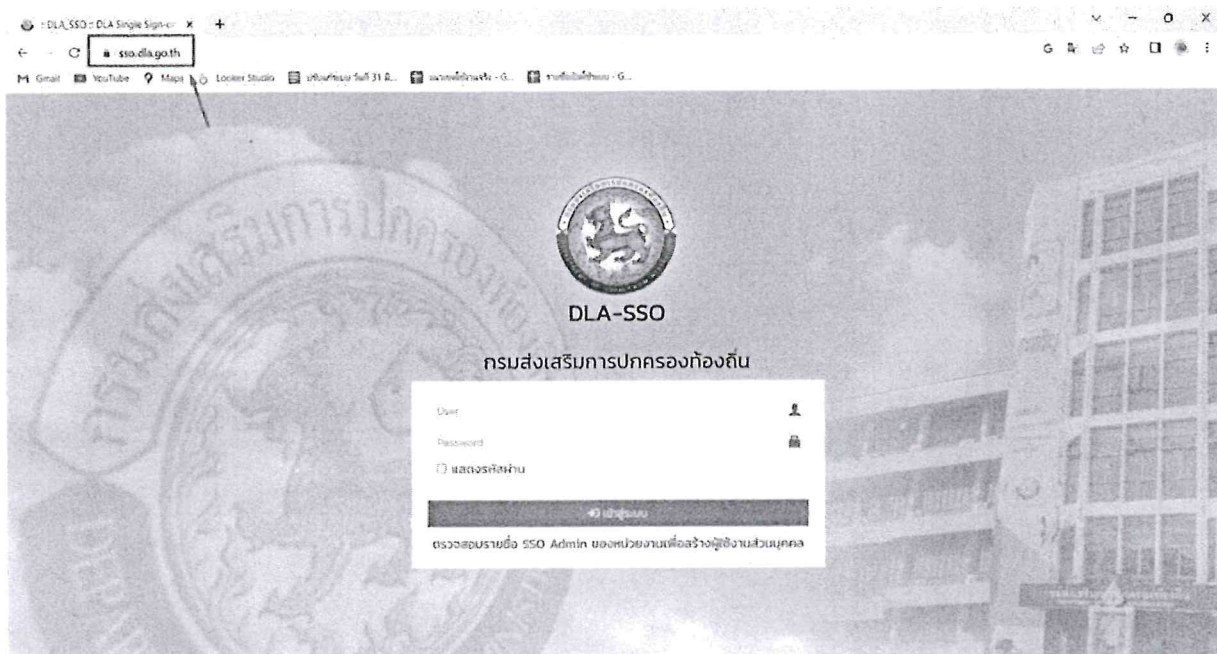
:: DLA_SSO :: DLA Single Sign-o ×  +

sso.dla.go.th

Gmail  YouTube  Maps  Looker Studio  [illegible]  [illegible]  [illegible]

DLA-SSO

กรมส่งเสริมการปกครองท้องถิ่น

User

Password

แสดงรหัสผ่าน

เข้าสู่ระบบ

ตรวจสอบรายชื่อ SSO Admin ของหน่วยงานเพื่อสร้างผู้ใช้งานส่วนบุคคล